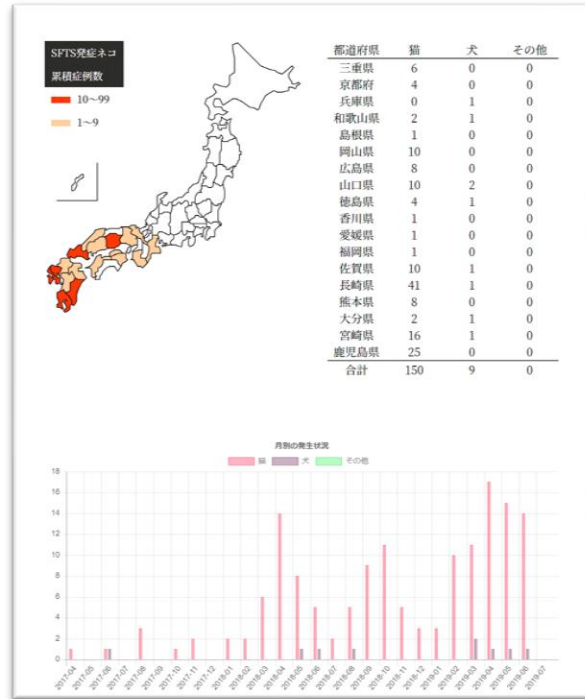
SFTS発症ネコ
累積症例数

10～99

1～9

| 都道府県 | 猫 | 犬 | その他 |
|---|---|---|---|
| 三重県 | 6 | 0 | 0 |
| 京都府 | 4 | 0 | 0 |
| 兵庫県 | 0 | 1 | 0 |
| 和歌山県 | 2 | 1 | 0 |
| 島根県 | 1 | 0 | 0 |
| 岡山県 | 10 | 0 | 0 |
| 広島県 | 8 | 0 | 0 |
| 山口県 | 10 | 2 | 0 |
| 徳島県 | 4 | 1 | 0 |
| 香川県 | 1 | 0 | 0 |
| 愛媛県 | 1 | 0 | 0 |
| 福岡県 | 1 | 0 | 0 |
| 佐賀県 | 10 | 1 | 0 |
| 長崎県 | 41 | 1 | 0 |
| 熊本県 | 8 | 0 | 0 |
| 大分県 | 2 | 1 | 0 |
| 宮崎県 | 16 | 1 | 0 |
| 鹿児島県 | 25 | 0 | 0 |
| 合計 | 150 | 9 | 0 |

月別の発生状況

猫　犬　その他

18
16
14
12
10
8
6
4
2
0

2017-04 2017-05 2017-06 2017-07 2017-08 2017-09 2017-10 2017-11 2017-12 2018-01 2018-02 2018-03 2018-04 2018-05 2018-06 2018-07 2018-08 2018-09 2018-10 2018-11 2018-12 2019-01 2019-02 2019-03 2019-04 2019-05 2019-06 2019-07